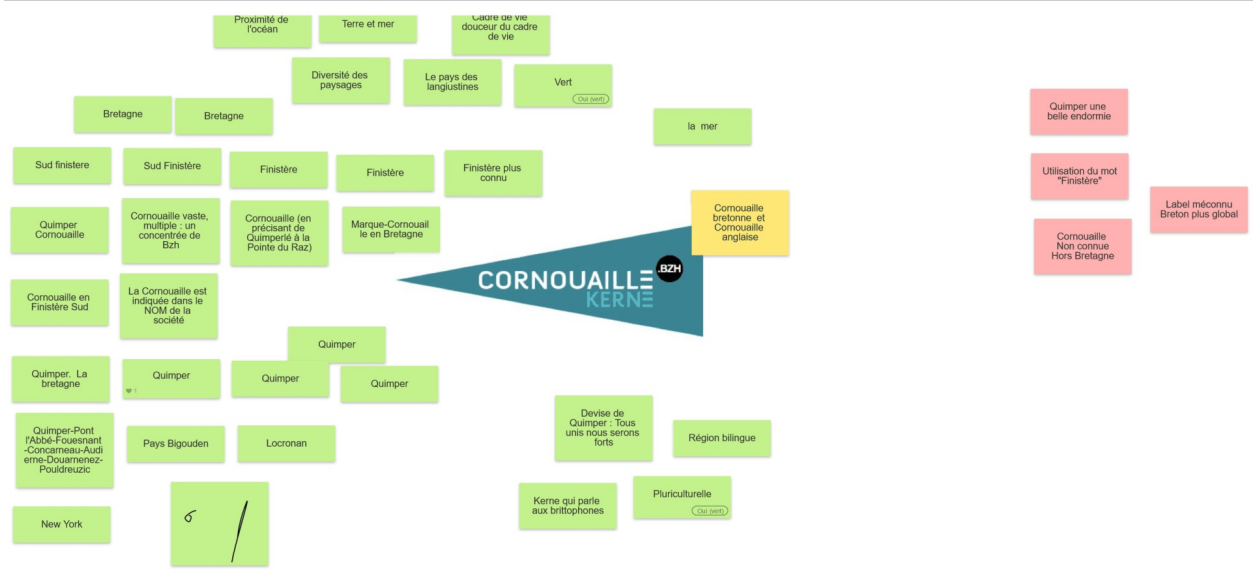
Proximité de l'océan

Terre et mer

Cadre de vie douceur du cadre de vie

Diversité des paysages

Le pays des langiustines

Vert
Oui (vert)

Bretagne

Bretagne

la mer

Sud finistere

Sud Finistère

Finistère

Finistère

Finistère plus connu

Quimper Cornouaille

Cornouaille vaste, multiple : un concentrée de Bzh

Cornouaille (en précisant de Quimperlé à la Pointe du Raz)

Marque-Cornouaille en Bretagne

Cornouaille bretonne et Cornouaille anglaise

CORNOUAILLE .BZH
KERNE

Cornouaille en Finistère Sud

La Cornouaille est indiquée dans le NOM de la société

Quimper

Quimper. La bretagne

Quimper

Quimper

Quimper

Quimper-Pont l'Abbé-Fouesnant-Concarneau-Audierne-Douarnenez-Pouldreuzic

Pays Bigouden

Locronan

Devise de Quimper : Tous unis nous serons forts

Région bilingue

Kerne qui parle aux brittophones

Pluriculturelle
Oui (vert)

New York

Quimper une belle endormie

Utilisation du mot "Finistère"

Label méconnu Breton plus global

Cornouaille Non connue Hors Bretagne